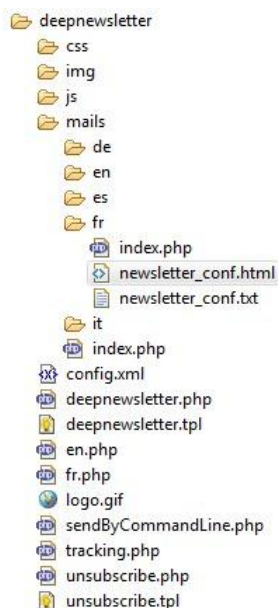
deepnewsletter
css
img
js
mails
de
en
es
fr
index.php
newsletter_conf.html
newsletter_conf.txt
it
index.php
config.xml
deepnewsletter.php
deepnewsletter.tpl
en.php
fr.php
logo.gif
sendByCommandLine.php
tracking.php
unsubscribe.php
unsubscribe.tpl